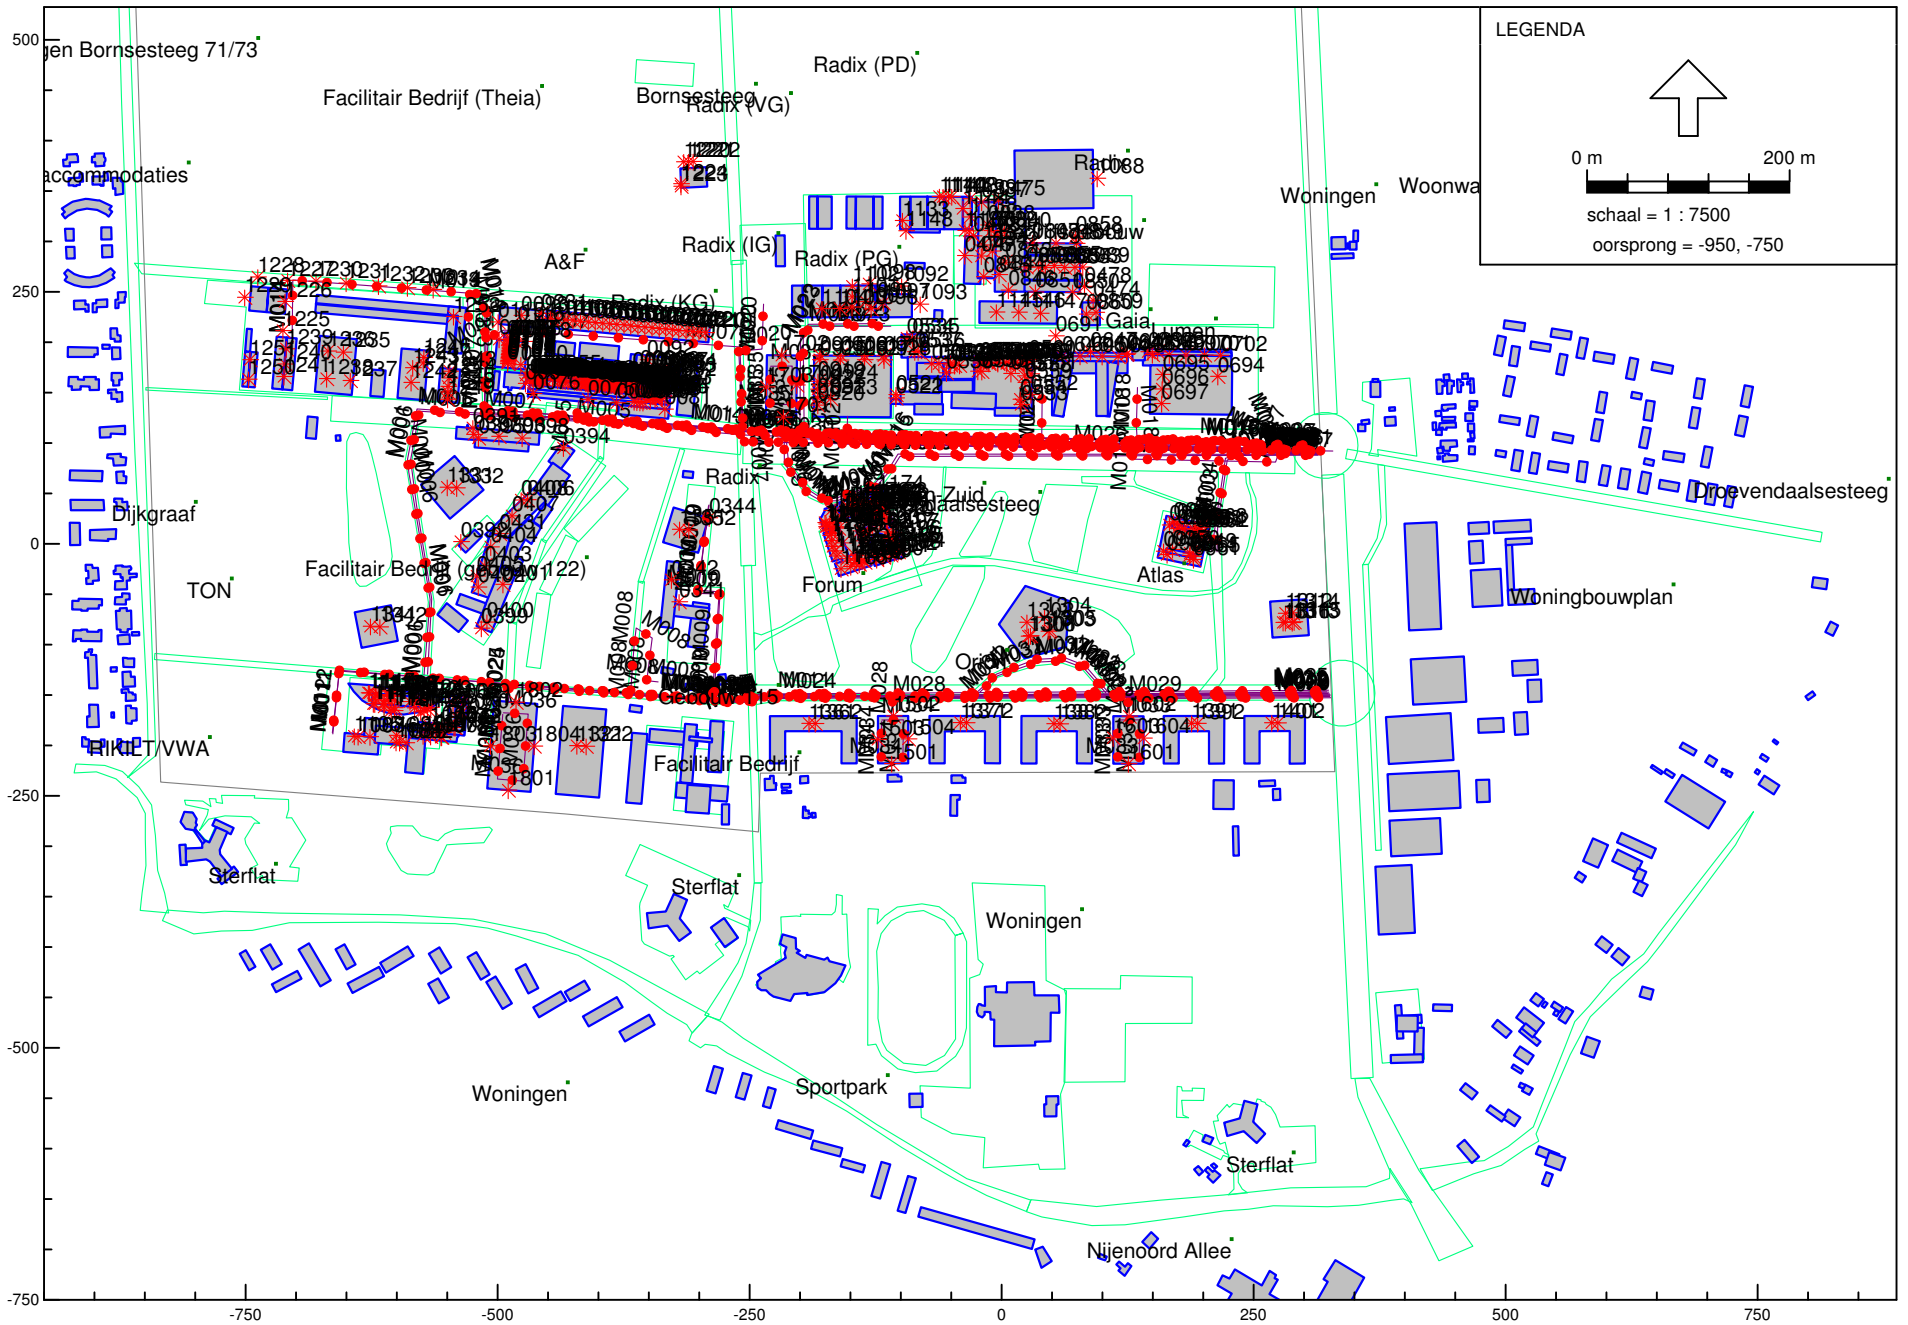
LEGENDA

0 m 200 m

schaal = 1 : 7500

oorsprong = -950, -750

500
250
0
-250
-500
-750

-750
-500
-250
0
250
500
750

jen Bornsesteeg 71/73

Facilitair Bedrijf (Theia)

Bornsesteeg

Radix (VG)

Radix (PD)

accommodaties

Radix

Woningen

Woonwa

A&F

Radix (IG)

Radix (PG)

Radix (KG)

Gaia

Lumen

Dijkgraaf

TON

Facilitair Bedrijf (gebouw 122)

Radix

Forum

Atlas

Droevendaalsesteeg

Woningbouwplan

Orion

M029

Facilitair Bedrijf

HIKILT/VWA

Sterflat

Sterflat

Woningen

Woningen

Sportpark

Sterflat

Nijenoord Allee